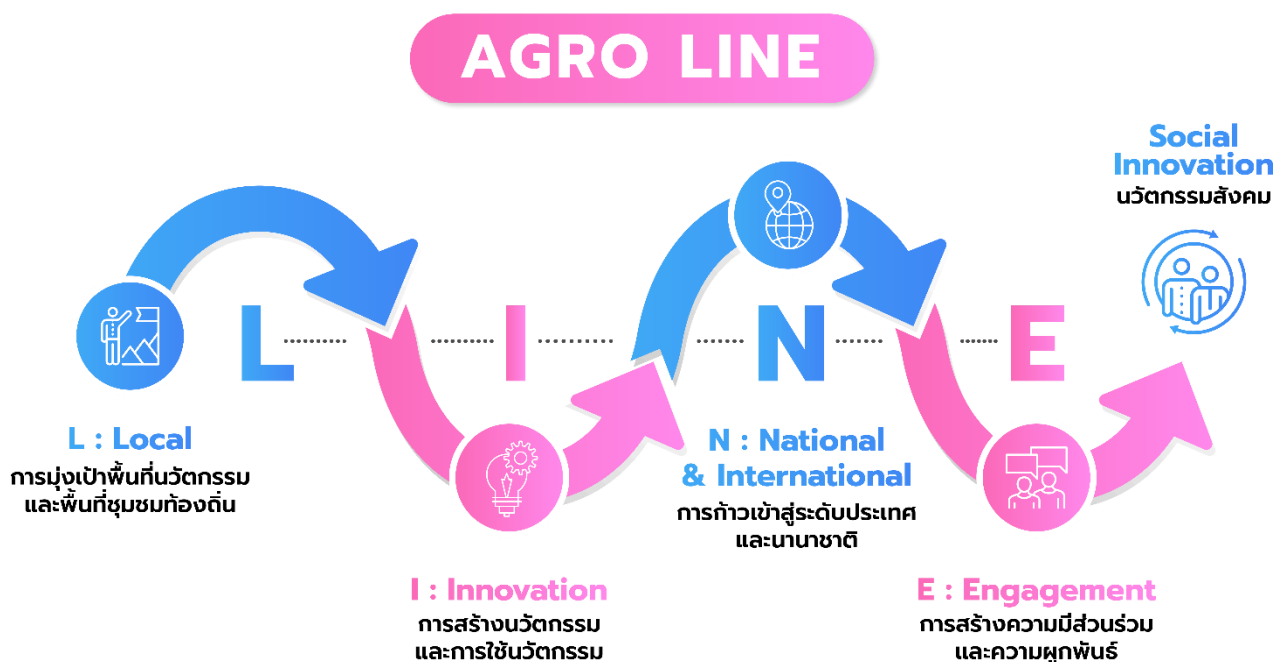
AGRO LINE

Social Innovation
นวัตกรรมสังคม

L ........ I ........ N ........ E

L : Local
การมุ่งเป้าพื้นที่นวัตกรรม และพื้นที่ชุมชมท้องถิ่น

N : National & International
การก้าวเข้าสู่ระดับประเทศ และนานาชาติ

I : Innovation
การสร้างนวัตกรรม และการใช้นวัตกรรม

E : Engagement
การสร้างความมีส่วนร่วม และความผูกพันธ์